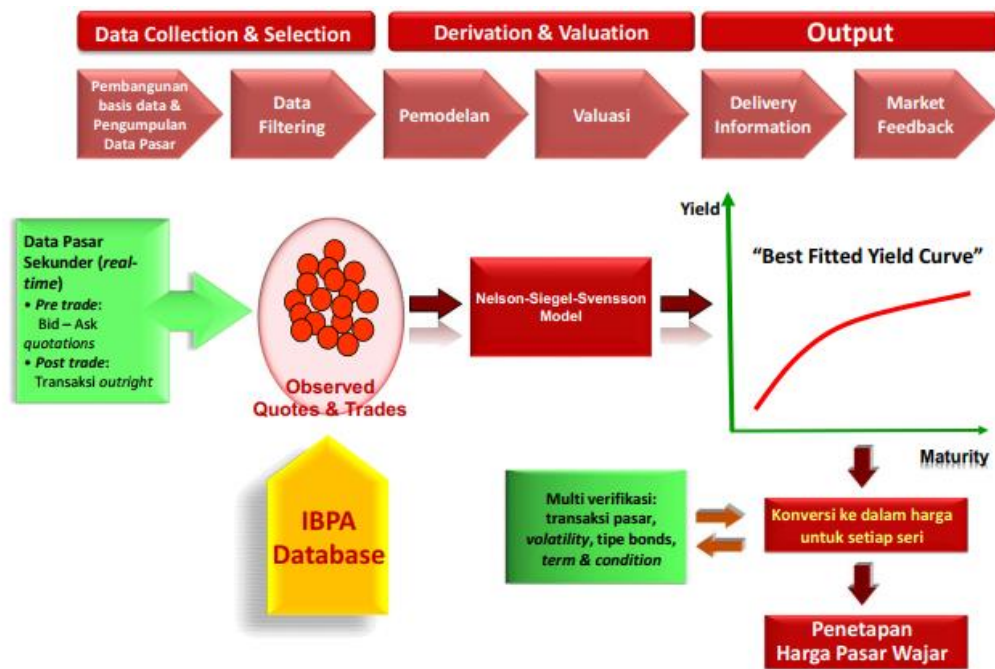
Data Collection & Selection

Derivation & Valuation

Output

Pembangunan basis data & Pengumpulan Data Pasar

Data Filtering

Pemodelan

Valuasi

Delivery Information

Market Feedback

Data Pasar Sekunder (real-time)
• Pre trade: Bid – Ask quotations
• Post trade: Transaksi outright

Observed Quotes & Trades

Nelson-Siegel-Svensson Model

Yield

"Best Fitted Yield Curve"

Maturity

IBPA Database

Multi verifikasi: transaksi pasar, volatility, tipe bonds, term & condition

Konversi ke dalam harga untuk setiap seri

Penetapan Harga Pasar Wajar